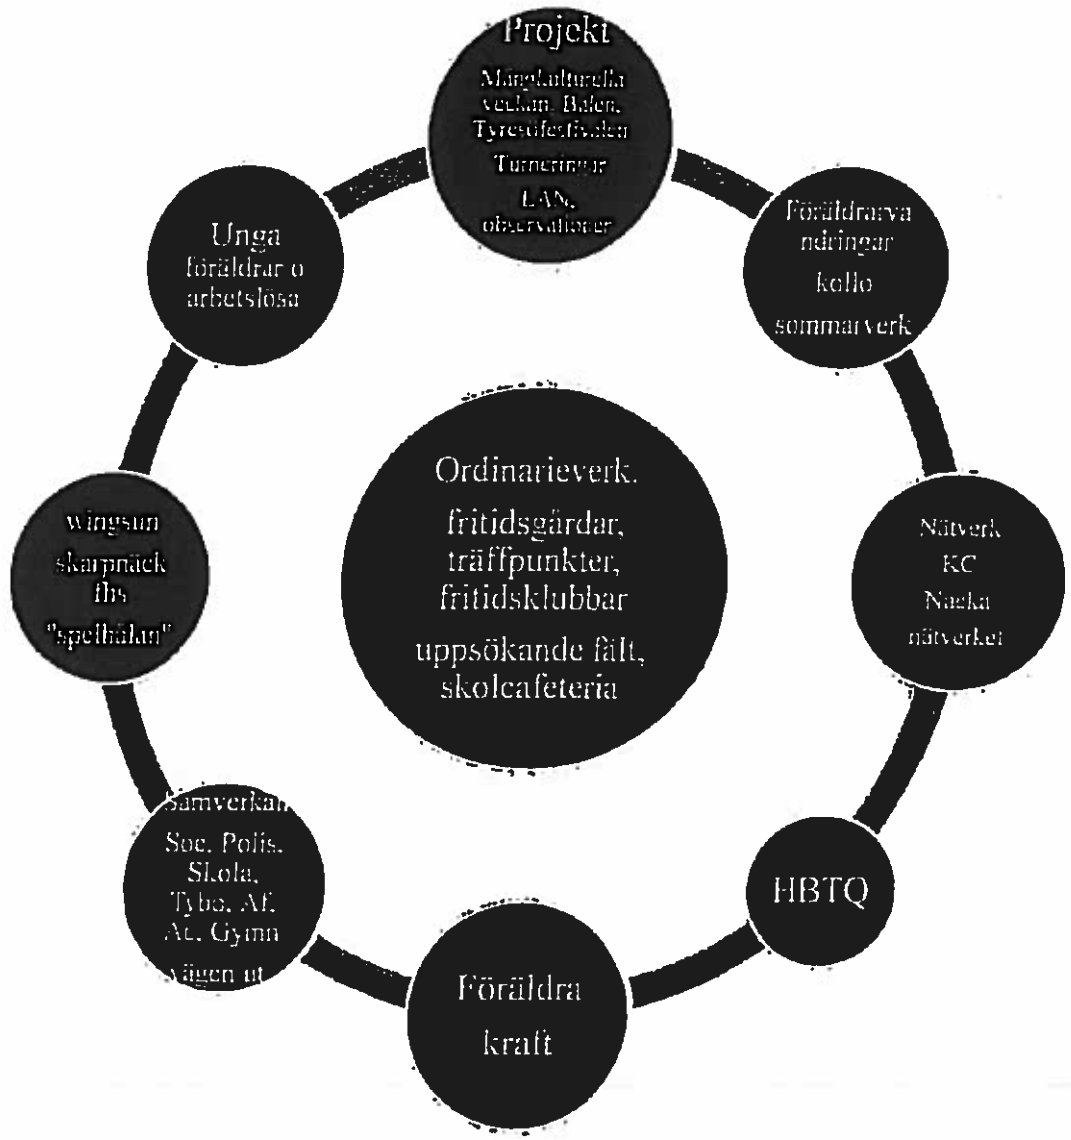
Projekt

Mångkulturella veckan, Balen, Tyresöfestivalen

Turneringar

LAN, observationer

Föräldrarvandringar

kollo

sommarverk

Nätverk

KC

Nacka nätverket

HBTQ

Föräldra kraft

Samverkan

Soc, Polis, Skola, Tybo, Af, Ac, Gymn

vägen ut

wingsun

skarpnäck

fhs

"spelhålan"

Unga föräldrar o arbetslösa

Ordinarieverk.

fritidsgårdar, träffpunkter, fritidsklubbar

uppsökande fält, skolcafeteria